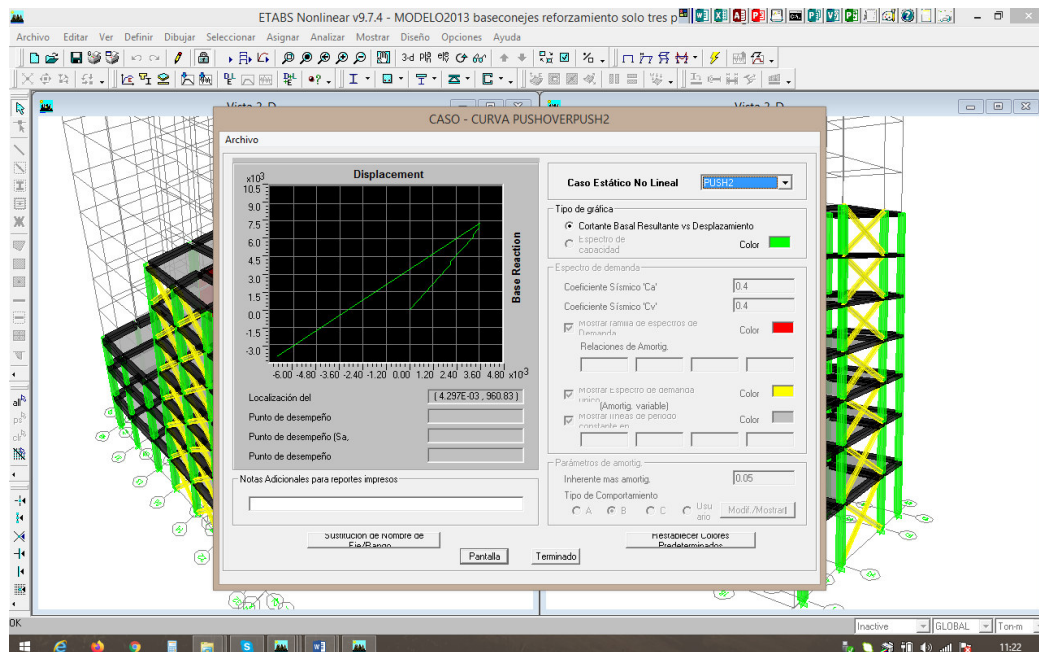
ETABS Nonlinear v9.7.4 - MODELO2013 baseconejes reforzamiento solo tres p

Archivo Editar Ver Definir Dibujar Seleccionar Asignar Analizar Mostrar Diseño Opciones Ayuda

Vista 3-D

Vista 3-D

CASO - CURVA PUSHOVERPUSH2

Archivo

Displacement

$x10^3$

10.5
9.0
7.5
6.0
4.5
3.0
1.5
0.0
-1.5
-3.0

-6.00 -4.80 -3.60 -2.40 -1.20 0.00 1.20 2.40 3.60 4.80 $x10^{-3}$

Base Reaction

Localización del (4.297E-03 , 960.83)

Punto de desempeño

Punto de desempeño (Sa,

Punto de desempeño

Notas Adicionales para reportes impresos

Sustitución de Nombre de Eje/Rango

Pantalla

Terminado

Restablecer Colores Predeterminados

Caso Estático No Lineal PUSH2

Tipo de gráfica

Cortante Basal Resultante vs Desplazamiento

Espectro de capacidad

Color

Espectro de demanda

Coeficiente Sísmico 'Ca' 0.4

Coeficiente Sísmico 'Cv' 0.4

Mostrar familia de espectros de Demanda

Color

Relaciones de Amortig.

Mostrar Espectro de demanda único

(Amortig. variable)

Color

Mostrar líneas de periodo constante en

Color

Parámetros de amortig.

Inherente mas amortig. 0.05

Tipo de Comportamiento

A B C Usu ario

Modif./Mostrar

OK

Inactive GLOBAL Ton-m

11:22